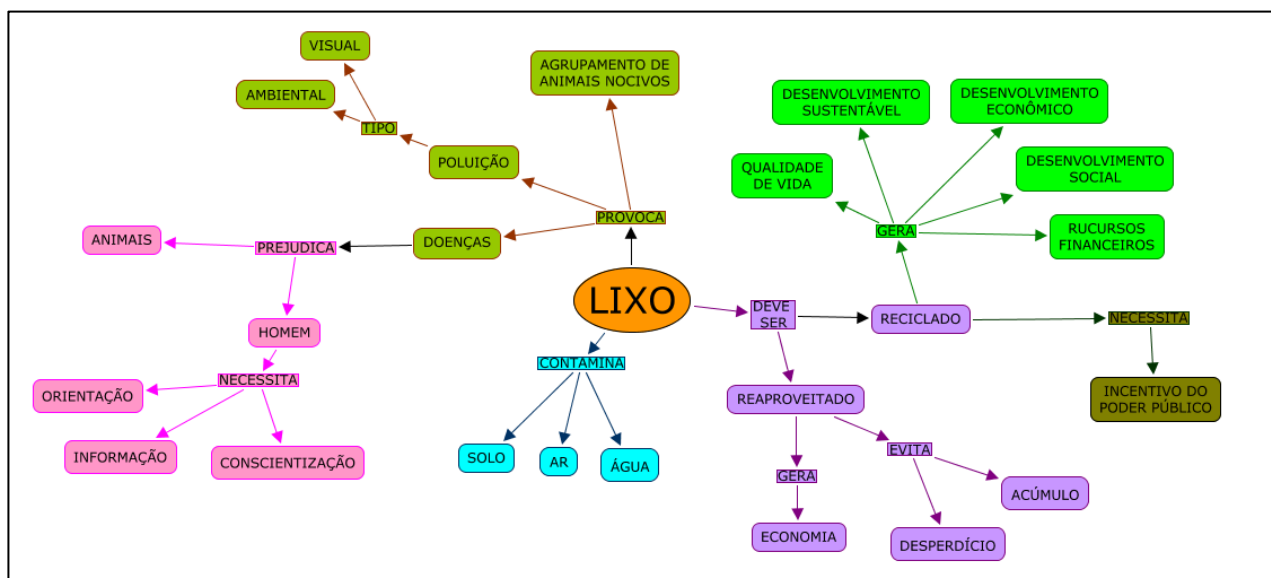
VISUAL

AMBIENTAL

TIPO

POLUIÇÃO

AGRUPAMENTO DE ANIMAIS NOCIVOS

PROVOCA

DOENÇAS

PREJUDICA

ANIMAIS

HOMEM

NECESSITA

ORIENTAÇÃO

INFORMAÇÃO

CONSCIENTIZAÇÃO

LIXO

CONTAMINA

SOLO

AR

ÁGUA

DEVE SER

REAPROVEITADO

GERA

ECONOMIA

EVITA

ACÚMULO

DESPERDÍCIO

RECICLADO

NECESSITA

INCENTIVO DO PODER PÚBLICO

GERA

QUALIDADE DE VIDA

DESENVOLVIMENTO SUSTENTÁVEL

DESENVOLVIMENTO ECONÔMICO

DESENVOLVIMENTO SOCIAL

RUCURSOS FINANCEIROS